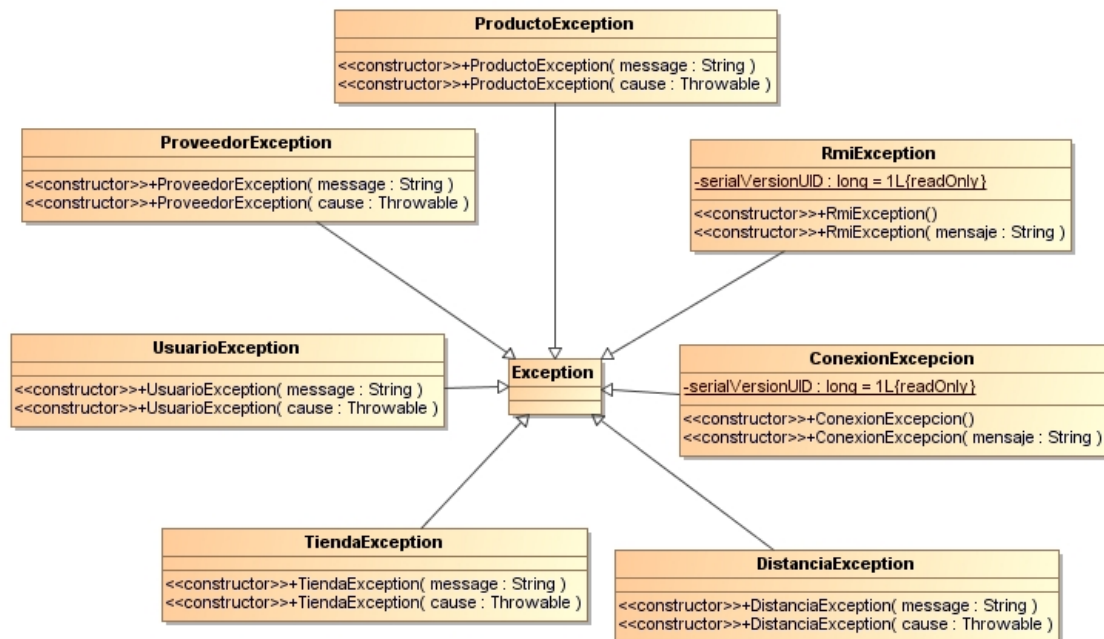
ProductoException

<<constructor>>+ProductoException( message : String )
<<constructor>>+ProductoException( cause : Throwable )

ProveedorException

<<constructor>>+ProveedorException( message : String )
<<constructor>>+ProveedorException( cause : Throwable )

RmiException

-serialVersionUID : long = 1L{readOnly}

<<constructor>>+RmiException()
<<constructor>>+RmiException( mensaje : String )

UsuarioException

<<constructor>>+UsuarioException( message : String )
<<constructor>>+UsuarioException( cause : Throwable )

Exception

ConexionExcepcion

-serialVersionUID : long = 1L{readOnly}

<<constructor>>+ConexionExcepcion()
<<constructor>>+ConexionExcepcion( mensaje : String )

TiendaException

<<constructor>>+TiendaException( message : String )
<<constructor>>+TiendaException( cause : Throwable )

DistanciaException

<<constructor>>+DistanciaException( message : String )
<<constructor>>+DistanciaException( cause : Throwable )